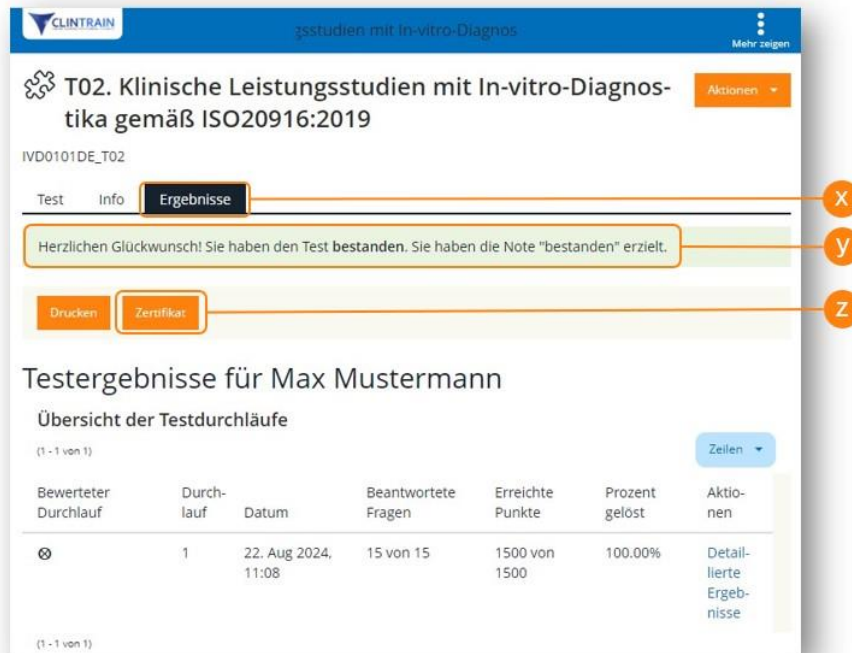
CLINTRAIN

zsstudien mit In-vitro-Diagnos

Mehr zeigen

T02. Klinische Leistungsstudien mit In-vitro-Diagnostika gemäß ISO20916:2019

Aktionen

IVD0101DE_T02

Test Info Ergebnisse

X

Herzlichen Glückwunsch! Sie haben den Test **bestanden**. Sie haben die Note "bestanden" erzielt.

y

Drucken Zertifikat

z

Testergebnisse für Max Mustermann

Übersicht der Testdurchläufe

(1 - 1 von 1)

Zeilen

| Bewerteter Durchlauf | Durchlauf | Datum | Beantwortete Fragen | Erreichte Punkte | Prozent gelöst | Aktionen |
|---|---|---|---|---|---|---|
| ⊗ | 1 | 22. Aug 2024, 11:08 | 15 von 15 | 1500 von 1500 | 100.00% | Detaillierte Ergebnisse |

(1 - 1 von 1)